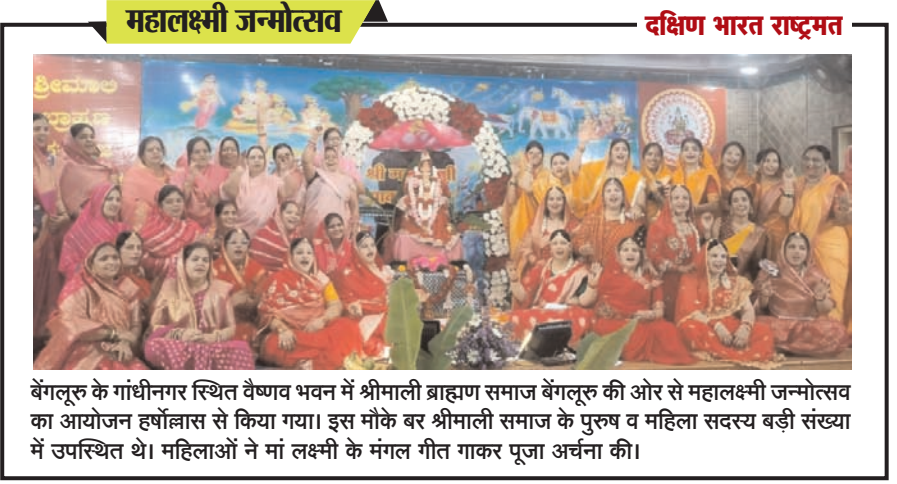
महालक्ष्मी जन्मोत्सव

दक्षिण भारत राष्ट्रमत

बेंगलूरु के गांधीनगर स्थित वैष्णव भवन में श्रीमाली ब्राह्मण समाज बेंगलूरु की ओर से महालक्ष्मी जन्मोत्सव का आयोजन हर्षोल्लास से किया गया। इस मौके बर श्रीमाली समाज के पुरुष व महिला सदस्य बड़ी संख्या में उपस्थित थे। महिलाओं ने मां लक्ष्मी के मंगल गीत गाकर पूजा अर्चना की।